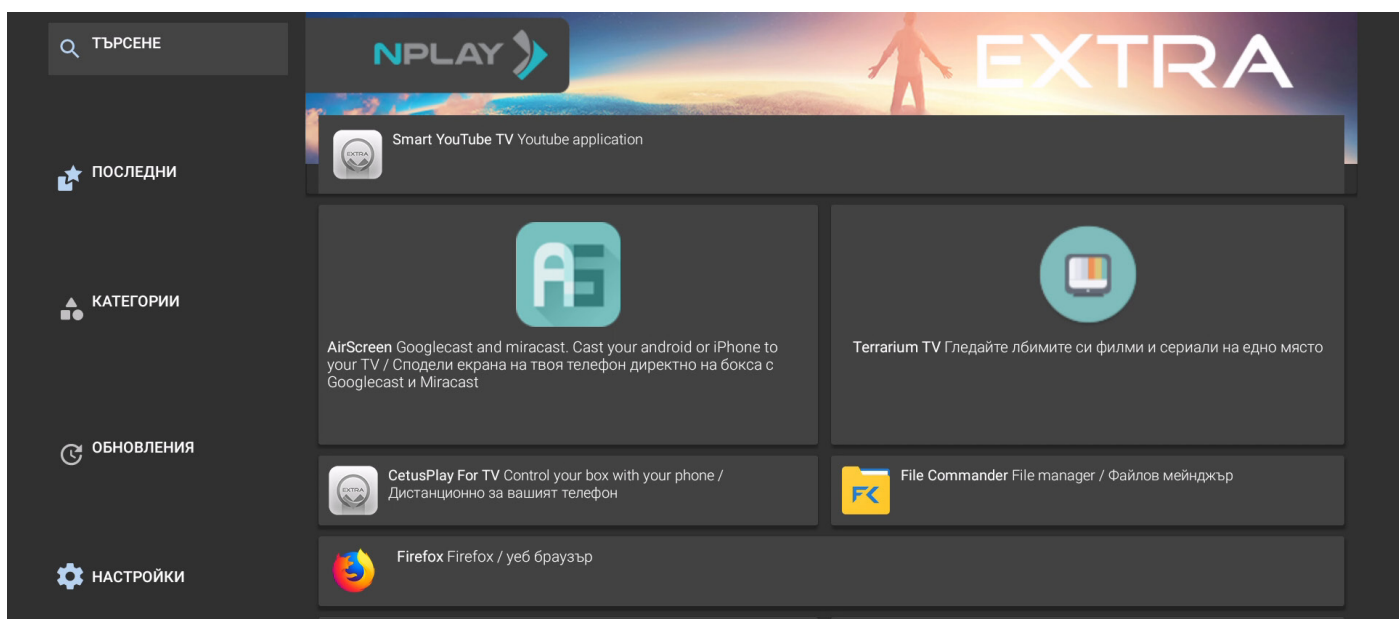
ТЪРСЕНЕ

ПОСЛЕДНИ

КАТЕГОРИИ

ОБНОВЛЕНИЯ

НАСТРОЙКИ

NPLAY

EXTRA

EXTRA

Smart YouTube TV Youtube application

AirScreen Googlecast and miracast. Cast your android or iPhone to your TV / Сподели екрана на твоя телефон директно на бокса с Googlecast и Miracast

Terrarium TV Гледайте лбимите си филми и сериали на едно място

EXTRA

CetusPlay For TV Control your box with your phone / Дистанционно за вашият телефон

File Commander File manager / Файлов мейнджър

Firefox Firefox / уеб браузър